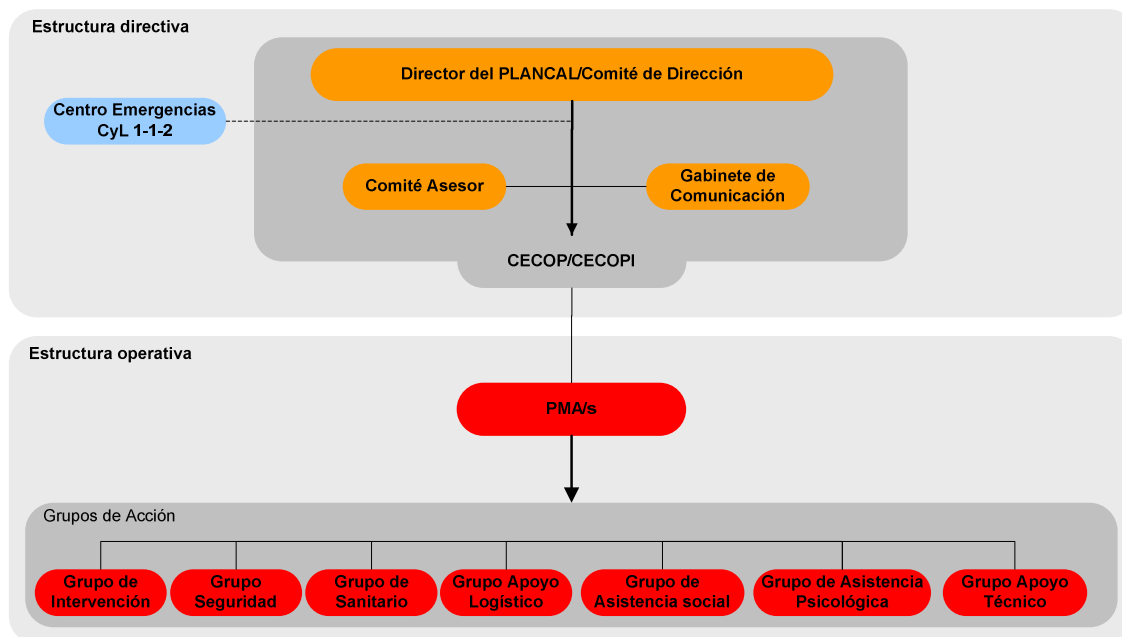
Estructura directiva

Director del PLANCAL/Comité de Dirección

Centro Emergencias CyL 1-1-2

Comité Asesor

Gabinete de Comunicación

CECOP/CECOPI

Estructura operativa

PMA/s

Grupos de Acción

Grupo de Intervención

Grupo Seguridad

Grupo de Sanitario

Grupo Apoyo Logístico

Grupo de Asistencia social

Grupo de Asistencia Psicológica

Grupo Apoyo Técnico